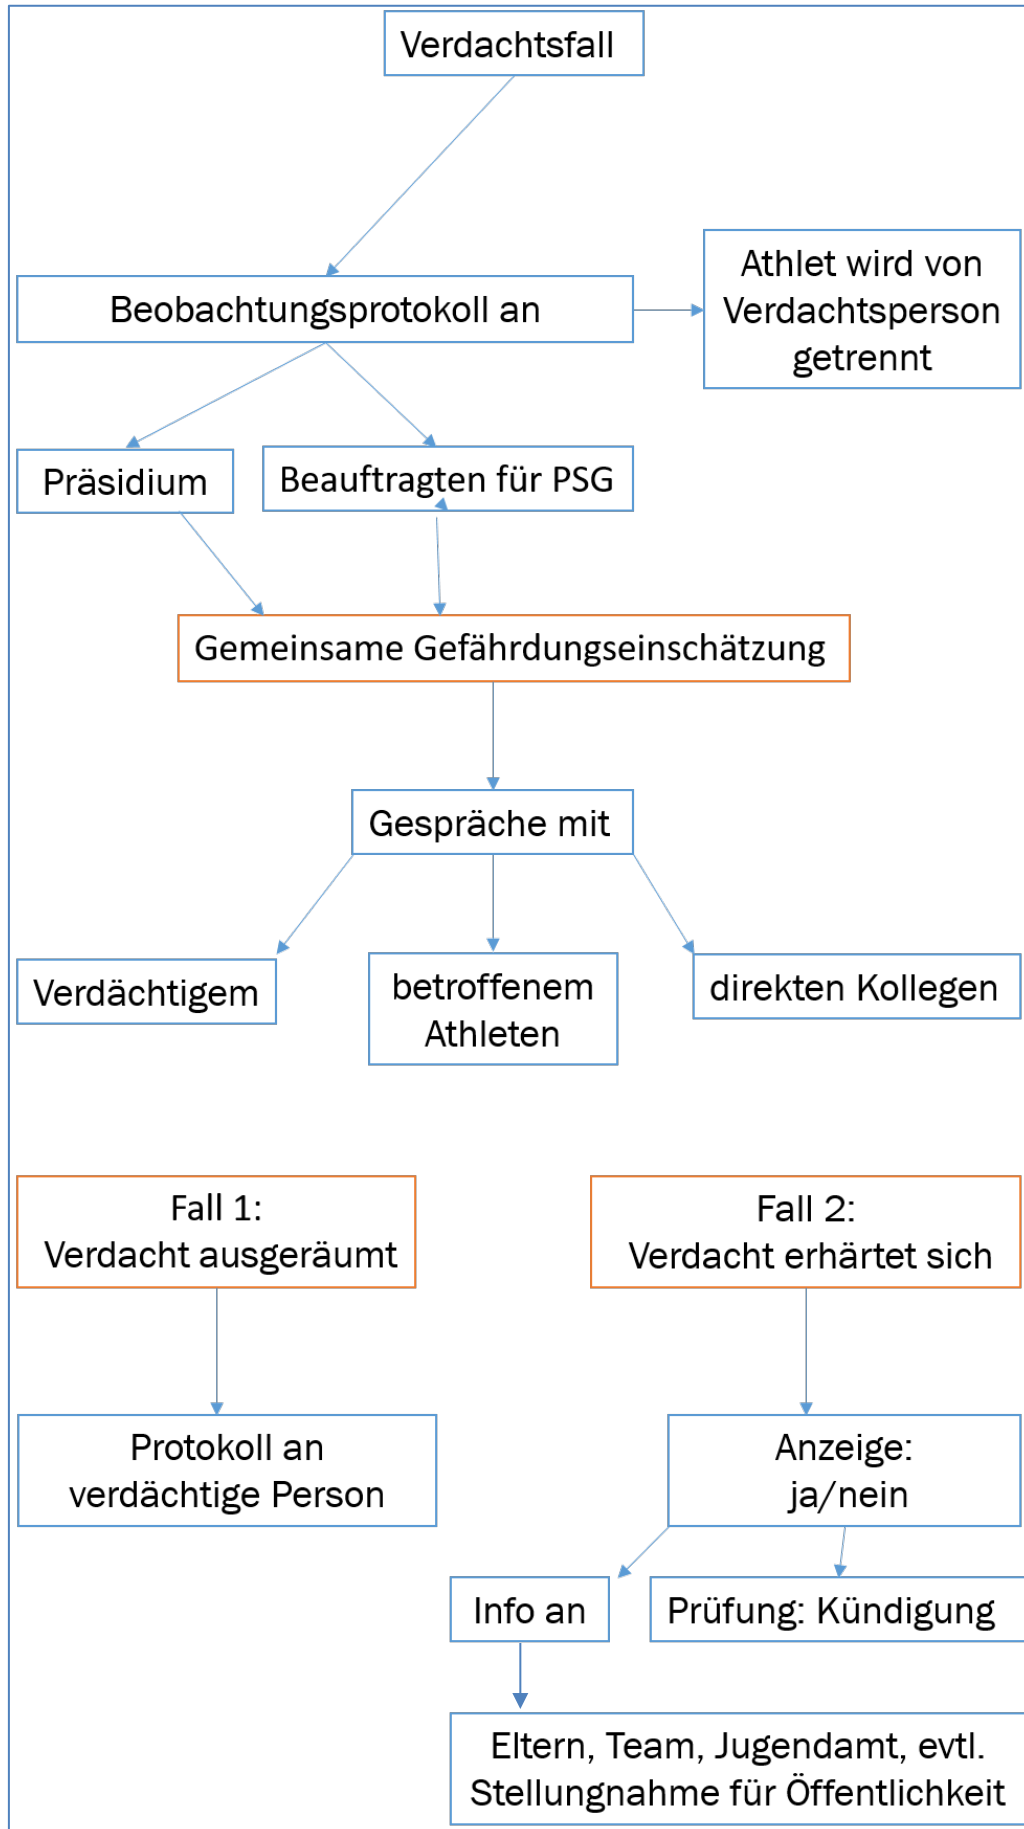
Verdachtsfall

Beobachtungsprotokoll an

Athlet wird von Verdachtsperson getrennt

Präsidium

Beauftragten für PSG

Gemeinsame Gefährdungseinschätzung

Gespräche mit

Verdächtigem

betroffenem Athleten

direkten Kollegen

Fall 1:
Verdacht ausgeräumt

Fall 2:
Verdacht erhärtet sich

Protokoll an verdächtige Person

Anzeige:
ja/nein

Info an

Prüfung: Kündigung

Eltern, Team, Jugendamt, evtl. Stellungnahme für Öffentlichkeit